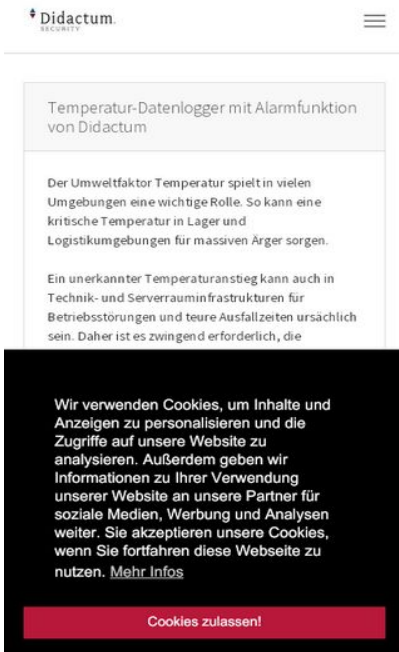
Didactum
SECURITY

Temperatur-Datenlogger mit Alarmfunktion von Didactum

Der Umweltfaktor Temperatur spielt in vielen Umgebungen eine wichtige Rolle. So kann eine kritische Temperatur in Lager und Logistikumgebungen für massiven Ärger sorgen.

Ein unerkannter Temperaturanstieg kann auch in Technik- und Serverrauminfrastrukturen für Betriebsstörungen und teure Ausfallzeiten ursächlich sein. Daher ist es zwingend erforderlich, die

Wir verwenden Cookies, um Inhalte und Anzeigen zu personalisieren und die Zugriffe auf unsere Website zu analysieren. Außerdem geben wir Informationen zu Ihrer Verwendung unserer Website an unsere Partner für soziale Medien, Werbung und Analysen weiter. Sie akzeptieren unsere Cookies, wenn Sie fortfahren diese Webseite zu nutzen. Mehr Infos

Cookies zulassen!